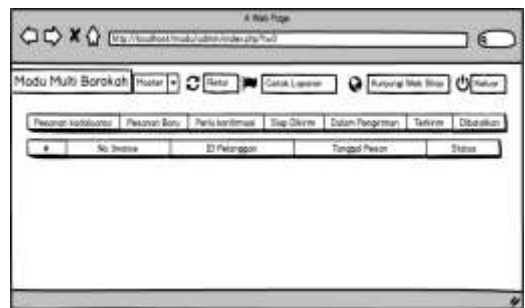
A Web Page

http://localhost/madu/admin/index.php?t=0

Madu Multi Barokah Master Retur Cetak Laporan Kunjungi Web Shop Keluar

| Pesanan kadaluarsa | Pesanan Baru | Perlu konfirmasi | Siap Dikirim | Dalam Pengiriman | Terkirim | Dibatalkan |
|---|---|---|---|---|---|---|

| # | No. Invoice | ID Pelanggan | Tanggal Pesan | Status |
|---|---|---|---|---|